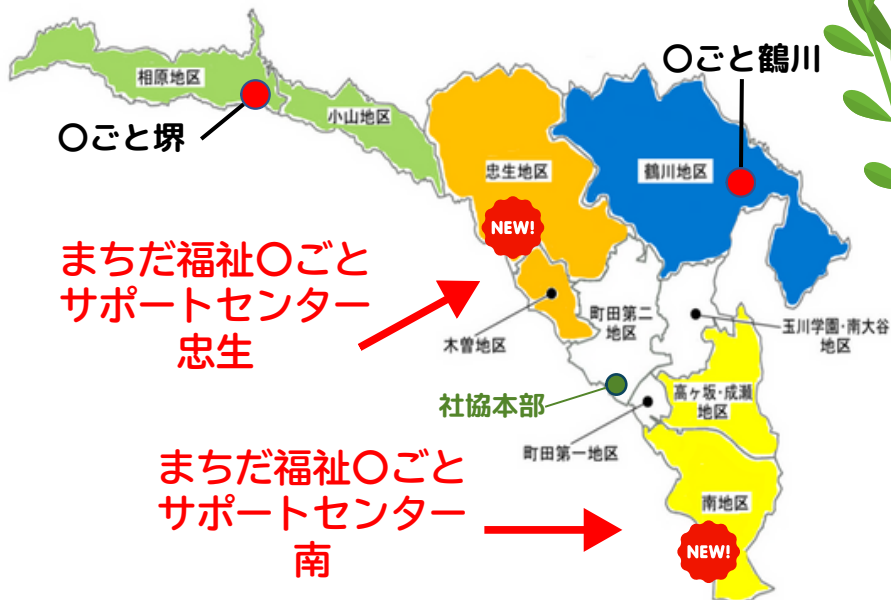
相原地区

小山地区

〇ごと堺

忠生地区

〇ごと鶴川

鶴川地区

NEW!

まちだ福祉〇ごとサポートセンター忠生

木曽地区

町田第二地区

玉川学園・南大谷地区

社協本部

高ヶ坂・成瀬地区

町田第一地区

まちだ福祉〇ごとサポートセンター南

南地区

NEW!